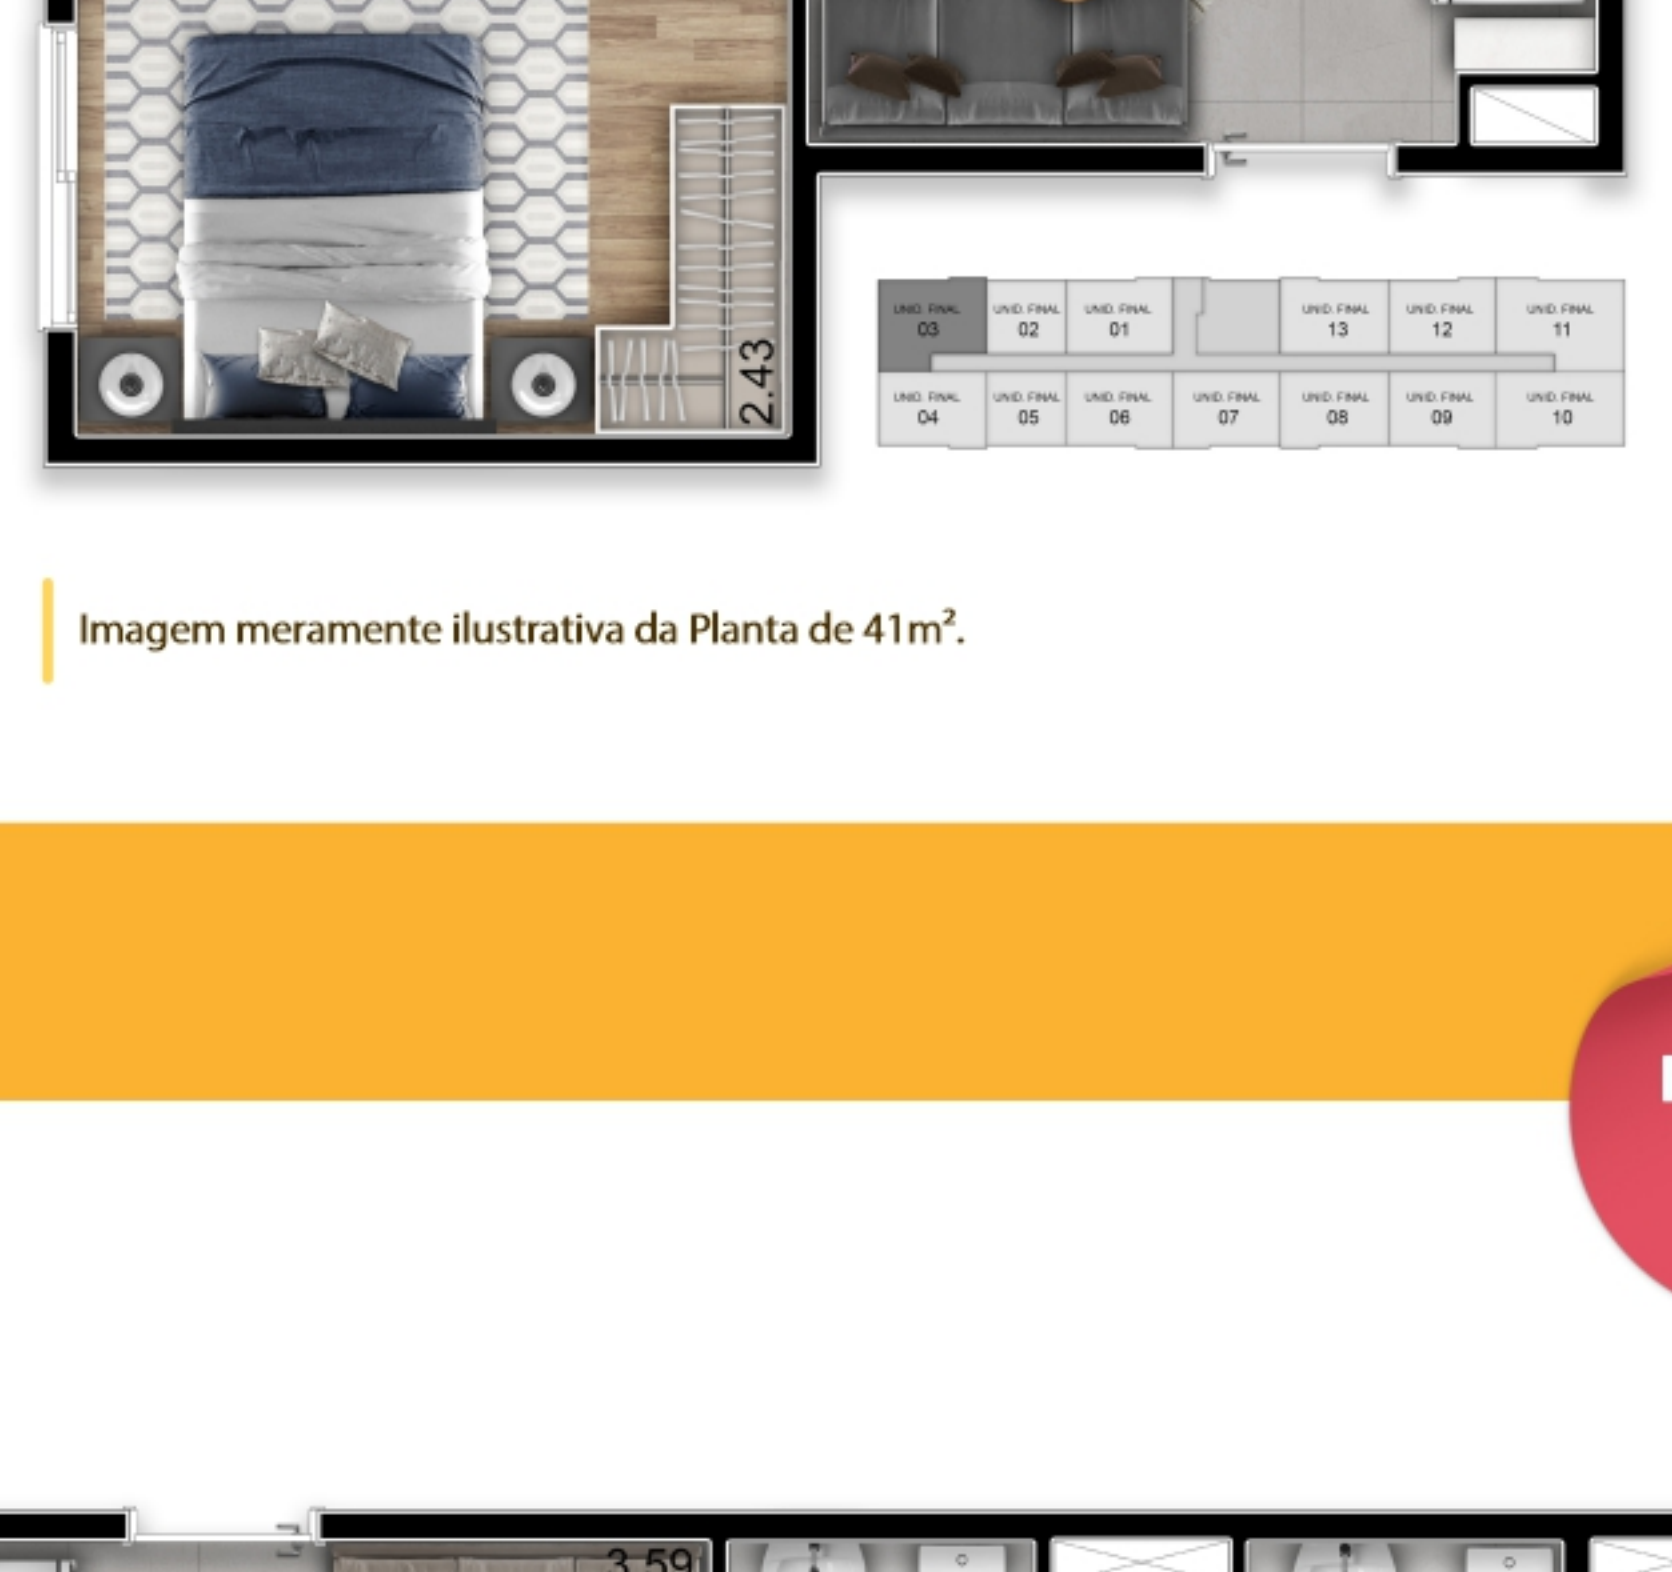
2.43

UNID. FINAL 03
UNID. FINAL 02
UNID. FINAL 01
UNID. FINAL 13
UNID. FINAL 12
UNID. FINAL 11
UNID. FINAL 04
UNID. FINAL 05
UNID. FINAL 06
UNID. FINAL 07
UNID. FINAL 08
UNID. FINAL 09
UNID. FINAL 10

Imagem meramente ilustrativa da Planta de 41m².

3.59